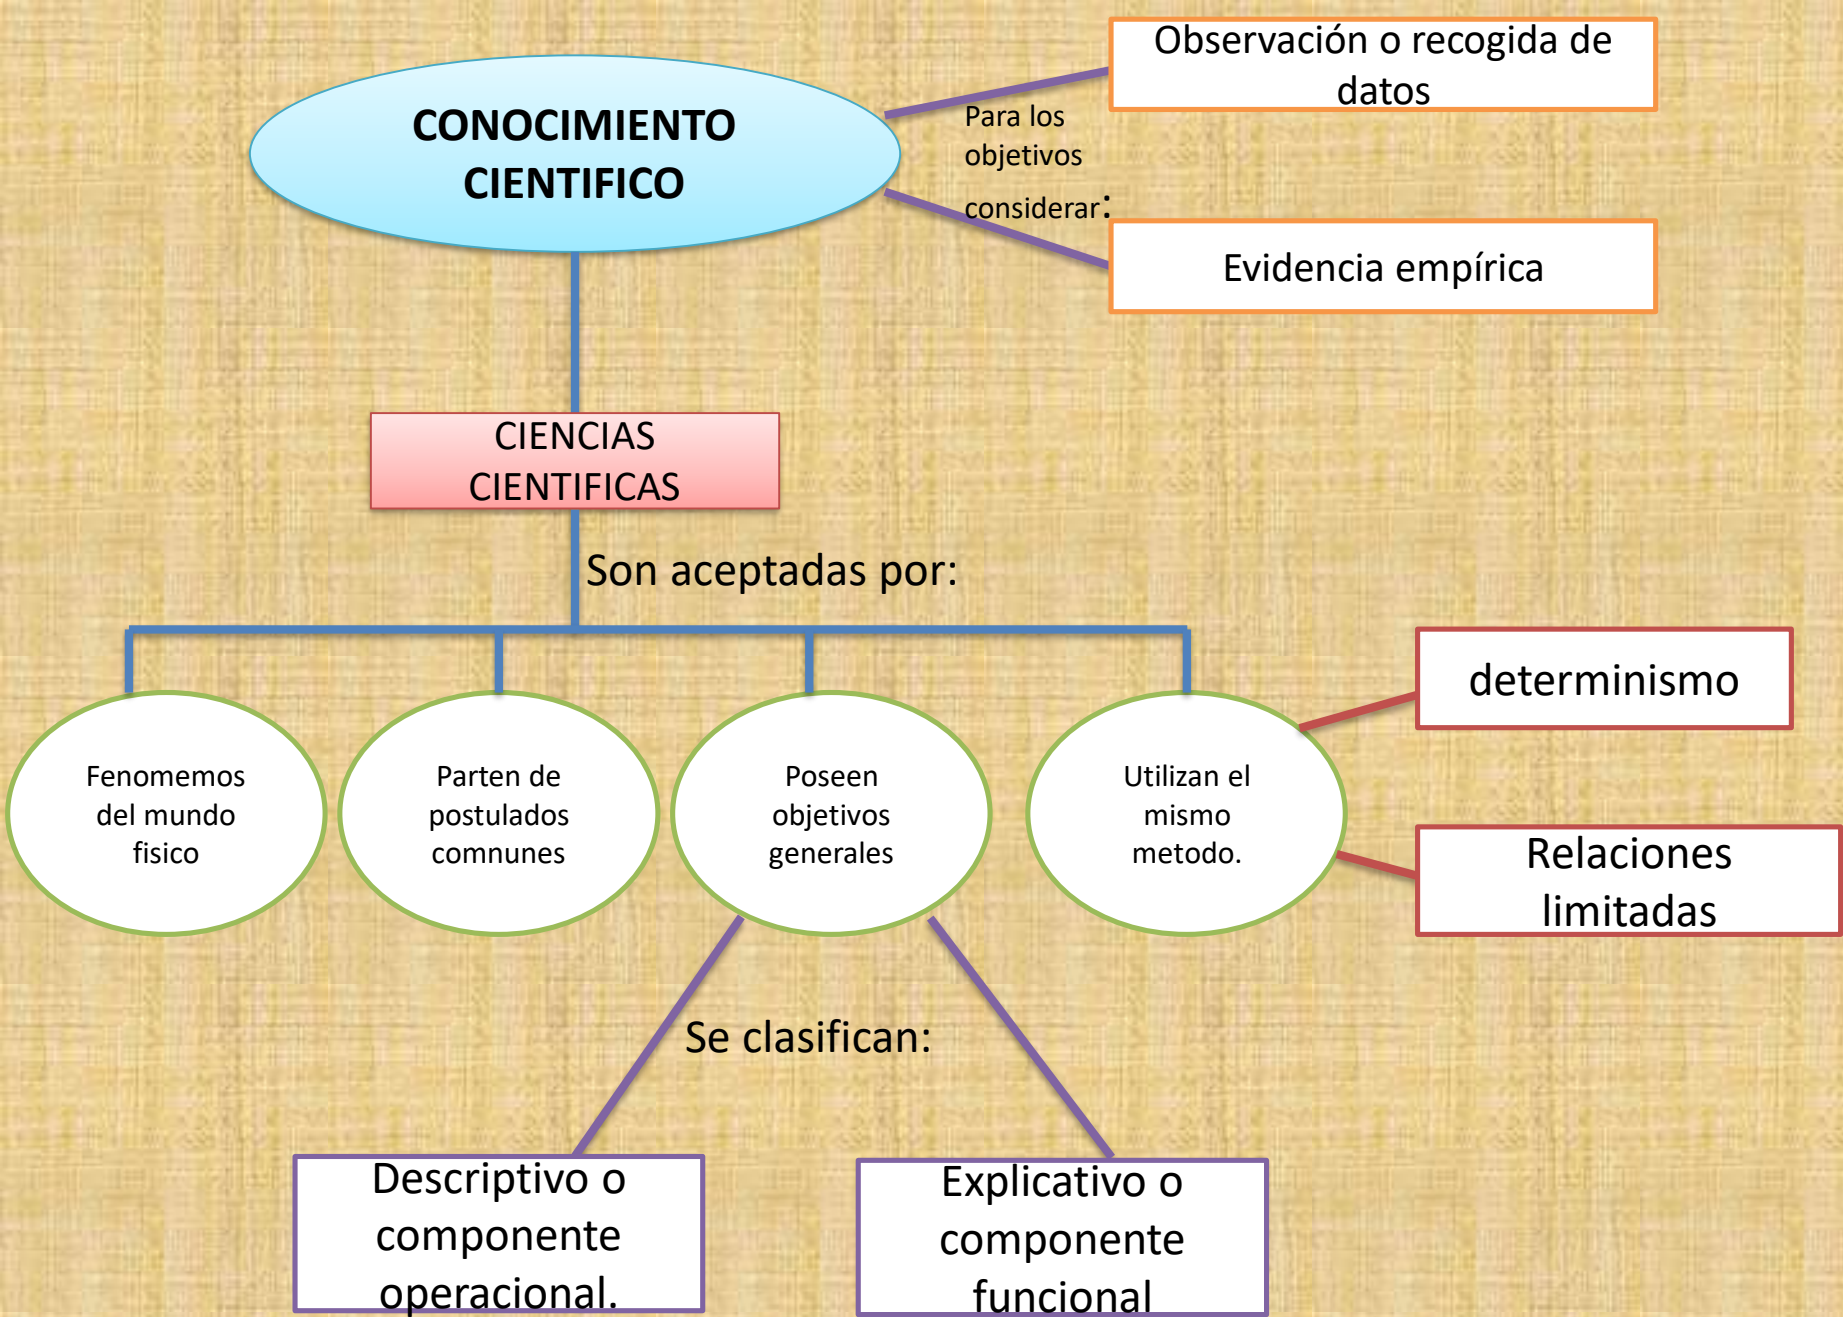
CONOCIMIENTO CIENTIFICO

Para los objetivos considerar:

Observación o recogida de datos

Evidencia empírica

CIENCIAS CIENTIFICAS

Son aceptadas por:

Fenomemos del mundo fisico

Parten de postulados comnunes

Poseen objetivos generales

Utilizan el mismo metodo.

determinismo

Relaciones limitadas

Se clasifican:

Descriptivo o componente operacional.

Explicativo o componente funcional